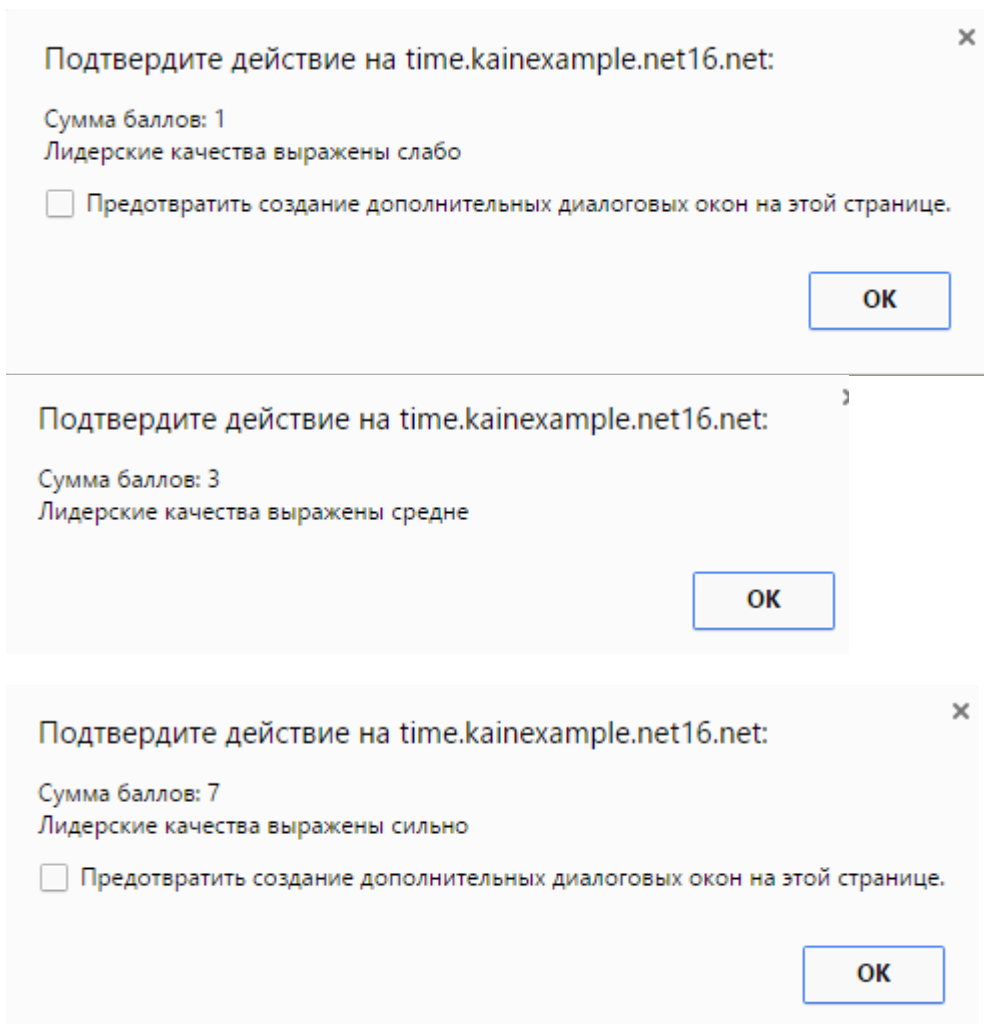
×
Подтвердите действие на time.kainexample.net16.net:

Сумма баллов: 1
Лидерские качества выражены слабо

Предотвратить создание дополнительных диалоговых окон на этой странице.

OK

×
Подтвердите действие на time.kainexample.net16.net:

Сумма баллов: 3
Лидерские качества выражены средне

OK

×
Подтвердите действие на time.kainexample.net16.net:

Сумма баллов: 7
Лидерские качества выражены сильно

Предотвратить создание дополнительных диалоговых окон на этой странице.

OK